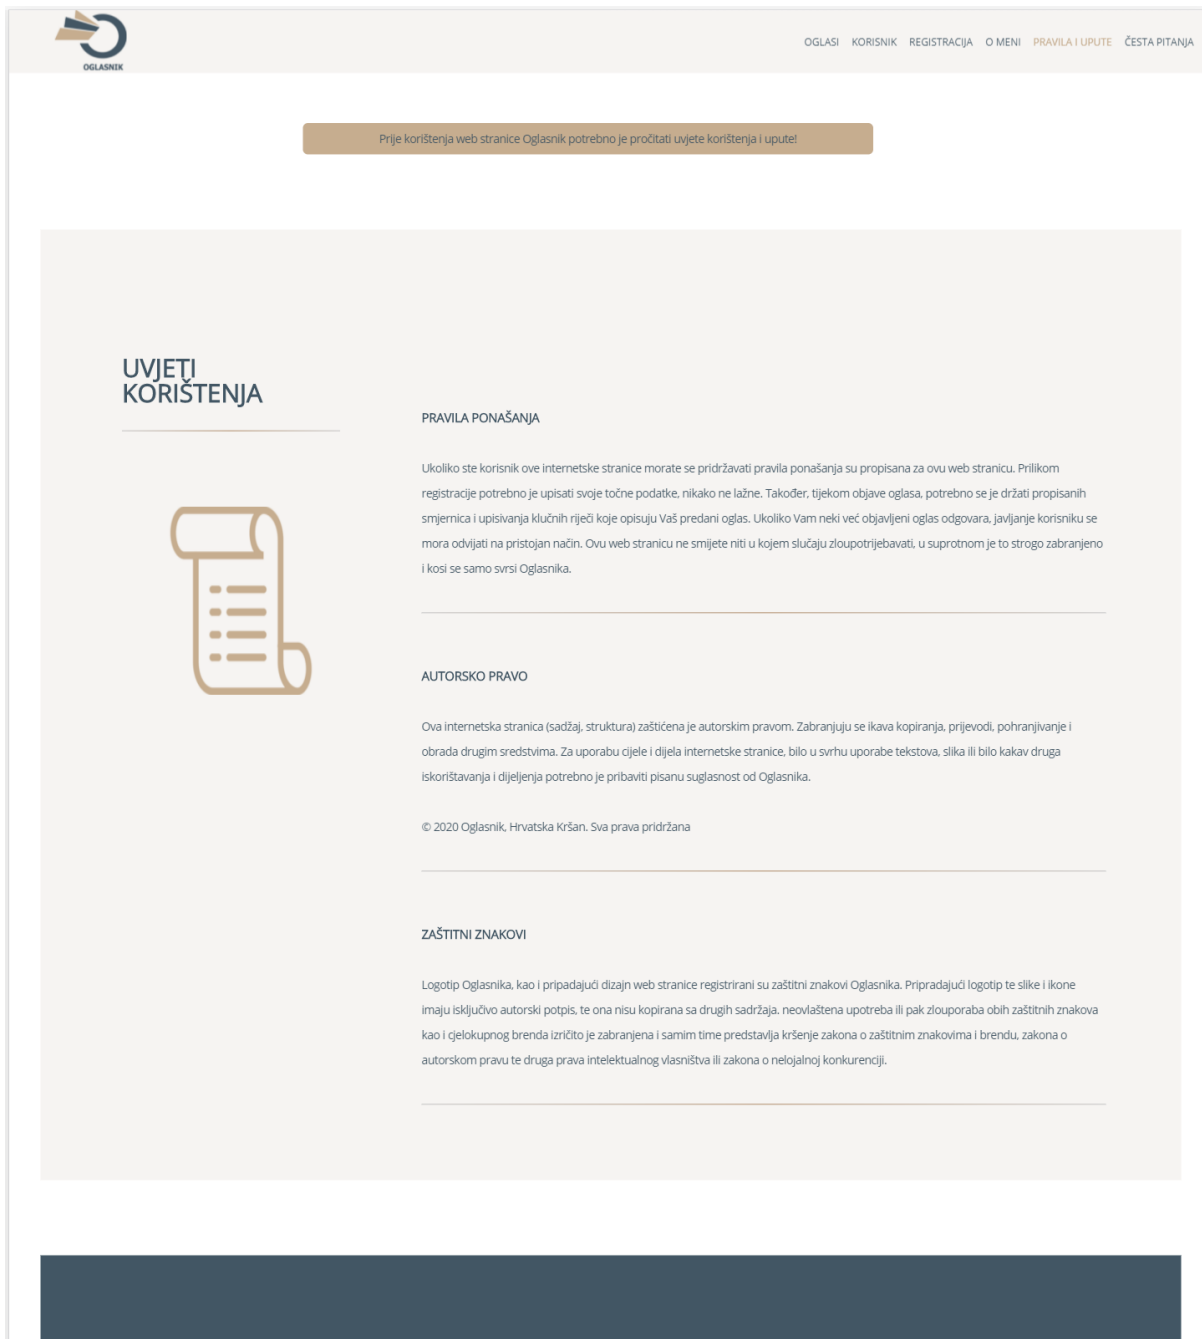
OGLASNIK

OGLASI KORISNIK REGISTRACIJA O MENI PRAVILA I UPUTE ČESTA PITANJA

Prije korištenja web stranice Oglasnik potrebno je pročitati uvjete korištenja i upute!

UVJETI KORIŠTENJA

PRAVILA PONAŠANJA

Ukoliko ste korisnik ove internetske stranice morate se pridržavati pravila ponašanja su propisana za ovu web stranicu. Prilikom registracije potrebno je upisati svoje točne podatke, nikako ne lažne. Također, tijekom objave oglasa, potrebno se je držati propisanih smjernica i upisivanja klučnih riječi koje opisuju Vaš predani oglas. Ukoliko Vam neki već objavljeni oglas odgovara, javljanje korisniku se mora odvijati na pristojan način. Ovu web stranicu ne smijete niti u kojem slučaju zloupotrijebavati, u suprotnom je to strogo zabranjeno i kosi se samo svrsi Oglasnika.

AUTORSKO PRAVO

Ova internetska stranica (sadžaj, struktura) zaštićena je autorskim pravom. Zabranjuju se ikava kopiranja, prijevodi, pohranjivanje i obrada drugim sredstvima. Za uporabu cijele i dijela internetske stranice, bilo u svrhu uporabe tekstova, slika ili bilo kakav druga iskorištavanja i dijeljenja potrebno je pribaviti pisanu suglasnost od Oglasnika.

© 2020 Oglasnik, Hrvatska Kršan. Sva prava pridržana

ZAŠTITNI ZNAKOVI

Logotip Oglasnika, kao i pripadajući dizajn web stranice registrirani su zaštitni znakovi Oglasnika. Pripradajući logotip te slike i ikone imaju isključivo autorski potpis, te ona nisu kopirana sa drugih sadržaja. neovlaštena upotreba ili pak zlouporaba obih zaštitnih znakova kao i cjelokupnog brenda izričito je zabranjena i samim time predstavlja kršenje zakona o zaštitnim znakovima i brendu, zakona o autorskom pravu te druga prava intelektualnog vlasništva ili zakona o nelojalnoj konkurenciji.